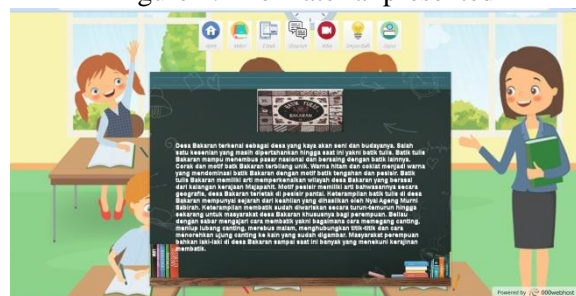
Home Materi E-book Diskusi Video Info Batik Kuis

Desa Bakaran terkenal sebagai desa yang kaya akan seni dan budayanya. Salah satu kesenian yang masih dipertahankan hingga saat ini yakni batik tulis. Batik tulis Bakaran mampu menembus pasar nasional dan bersaing dengan batik lainnya. Corak dan motif batik Bakaran terbilang unik. Warna hitam dan coklat menjadi warna yang mendominasi batik Bakaran dengan motif batik tengahan dan pesisir. Batik tulis Bakaran memiliki arti memperkenalkan wilayah desa Bakaran yang berasal dari kalangan kerajaan Majapahit. Motif pesisir memiliki arti bahwasannya secara geografis, desa Bakaran terletak di pesisir pantai. Keterampilan batik tulis di desa Bakaran mempunyai sejarah dari keahlian yang diwariskan oleh Nyai Ageng Murni Sabirah. Keterampilan membatik sudah diwariskan secara turun-temurun hingga sekarang untuk masyarakat desa Bakaran khususnya bagi perempuan. Beliau dengan sabar mengajari cara membatik yakni bagaimana cara memegang canting, meniup lubang canting, merebus malam, menghubungkan titik-titik dan cara menorehkan ujung canting ke kain yang sudah digambar. Masyarakat perempuan bahkan laki-laki di desa Bakaran sampai saat ini banyak yang menekuni kerajinan membatik.

Powered by 000webhost